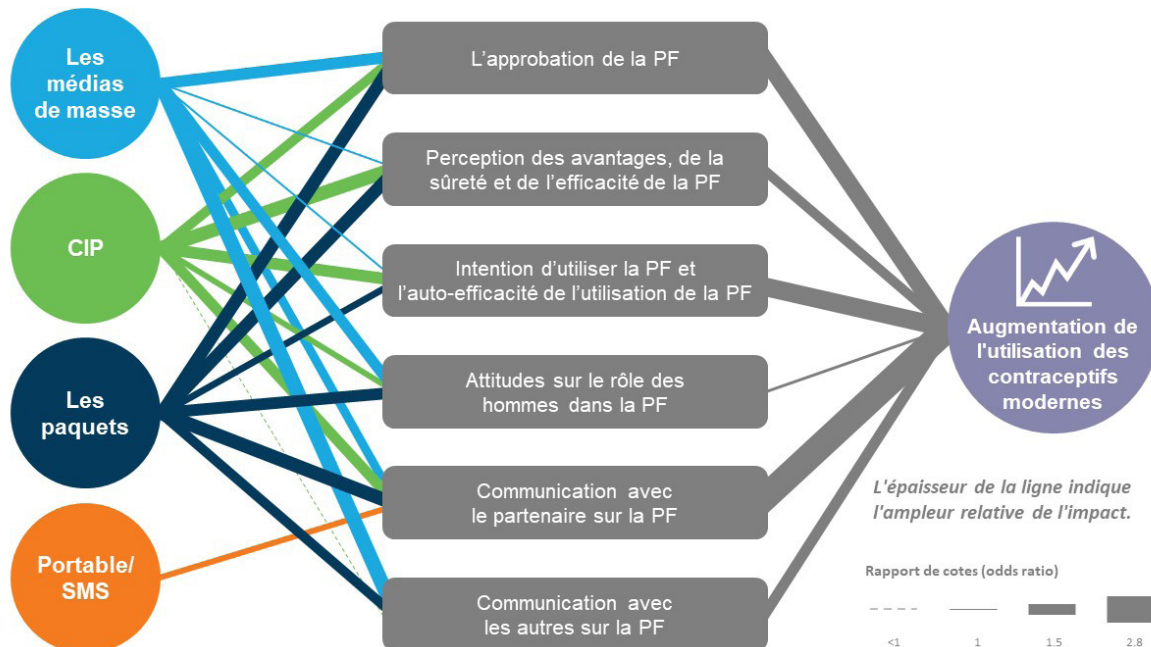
Les médias de masse

CIP

Les paquets

Portable/ SMS

L’approbation de la PF

Perception des avantages, de la sûreté et de l’efficacité de la PF

Intention d’utiliser la PF et l’auto-efficacité de l’utilisation de la PF

Attitudes sur le rôle des hommes dans la PF

Communication avec le partenaire sur la PF

Communication avec les autres sur la PF

Augmentation de l'utilisation des contraceptifs modernes

L'épaisseur de la ligne indique l'ampleur relative de l'impact.

Rapport de cotes (odds ratio)

<1

1

1.5

2.8